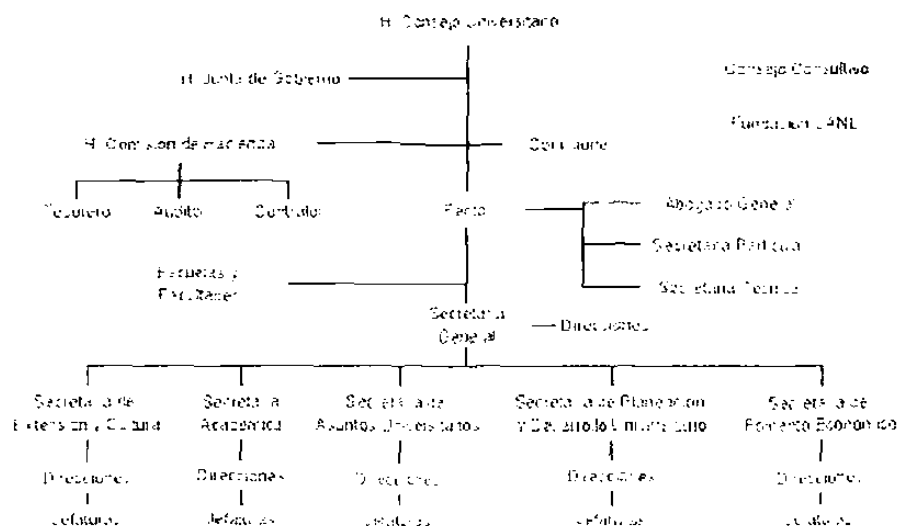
H. Consejo Universitario

H. Junta de Gobierno

Consejo Consultivo

Fundación UANL

H. Comisión de Hacienda

Contraloría

Tesorero

Auditor

Contralor

Rector

Abogado General

Secretaría Particular

Secretaría Técnica

Escuelas y Facultades

Secretaría General

Direcciones

Secretaría de Extensión y Cultura

Secretaría Académica

Secretaría de Asuntos Universitarios

Secretaría de Planeación y Desarrollo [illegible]

Secretaría de Fomento Económico

Direcciones

Direcciones

Direcciones

Direcciones

Direcciones

Jefaturas

Jefaturas

Jefaturas

Jefaturas

Jefaturas